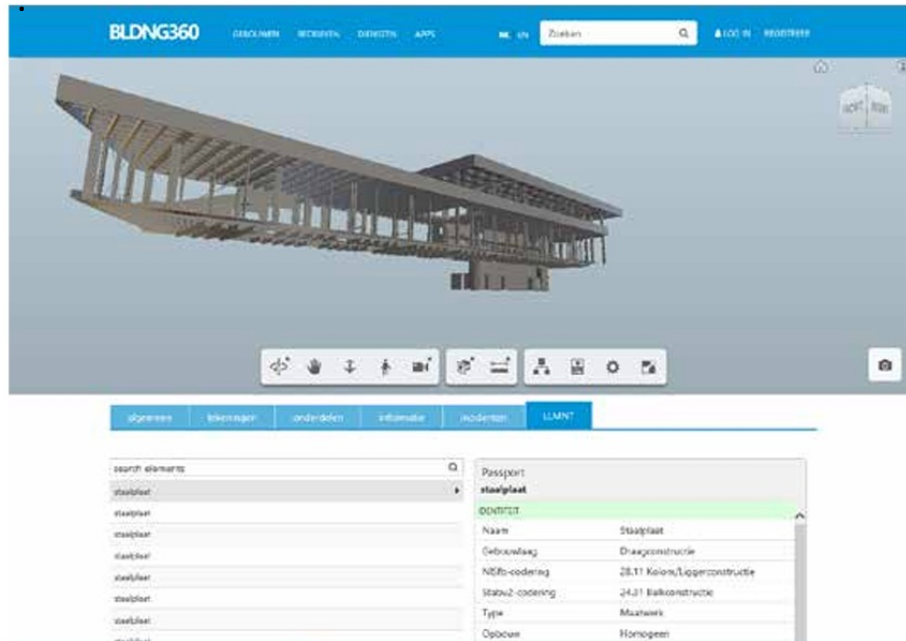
BLDNG360 GEBOUWEN BEDRIJVEN DIENSTEN APPS NL EN Zoeken LOG IN REGISTREER

LEFT RIGHT

algemeen tekeningen onderdelen informatie incidenten ELMNT

search elements
staalplaat
staalplaat
staalplaat
staalplaat
staalplaat
staalplaat
staalplaat

Passport
staalplaat
IDENTITEIT

| Naam | Staalplaat |
|---|---|
| Gebouwlaag | Draagconstructie |
| NLSfb-codering | 28.11 Kolom/Liggerconstructie |
| Stabu2-codering | 24.31 Balkconstructie |
| Type | Maatwerk |
| Opbouw | Homogeen |